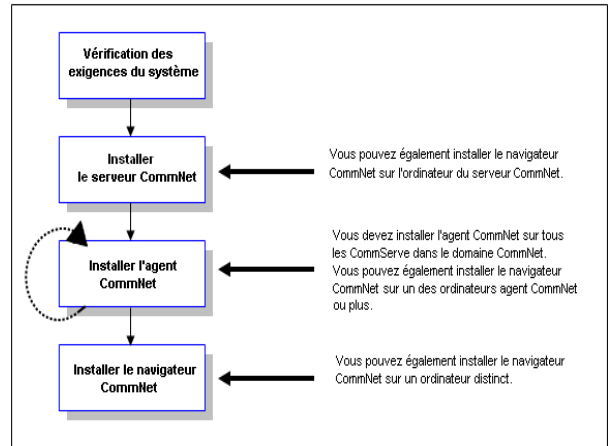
Vérification des exigences du système

Installer le serveur CommNet

Vous pouvez également installer le navigateur CommNet sur l'ordinateur du serveur CommNet.

Installer l'agent CommNet

Vous devez installer l'agent CommNet sur tous les CommServe dans le domaine CommNet. Vous pouvez également installer le navigateur CommNet sur un des ordinateurs agent CommNet ou plus.

Installer le navigateur CommNet

Vous pouvez également installer le navigateur CommNet sur un ordinateur distinct.